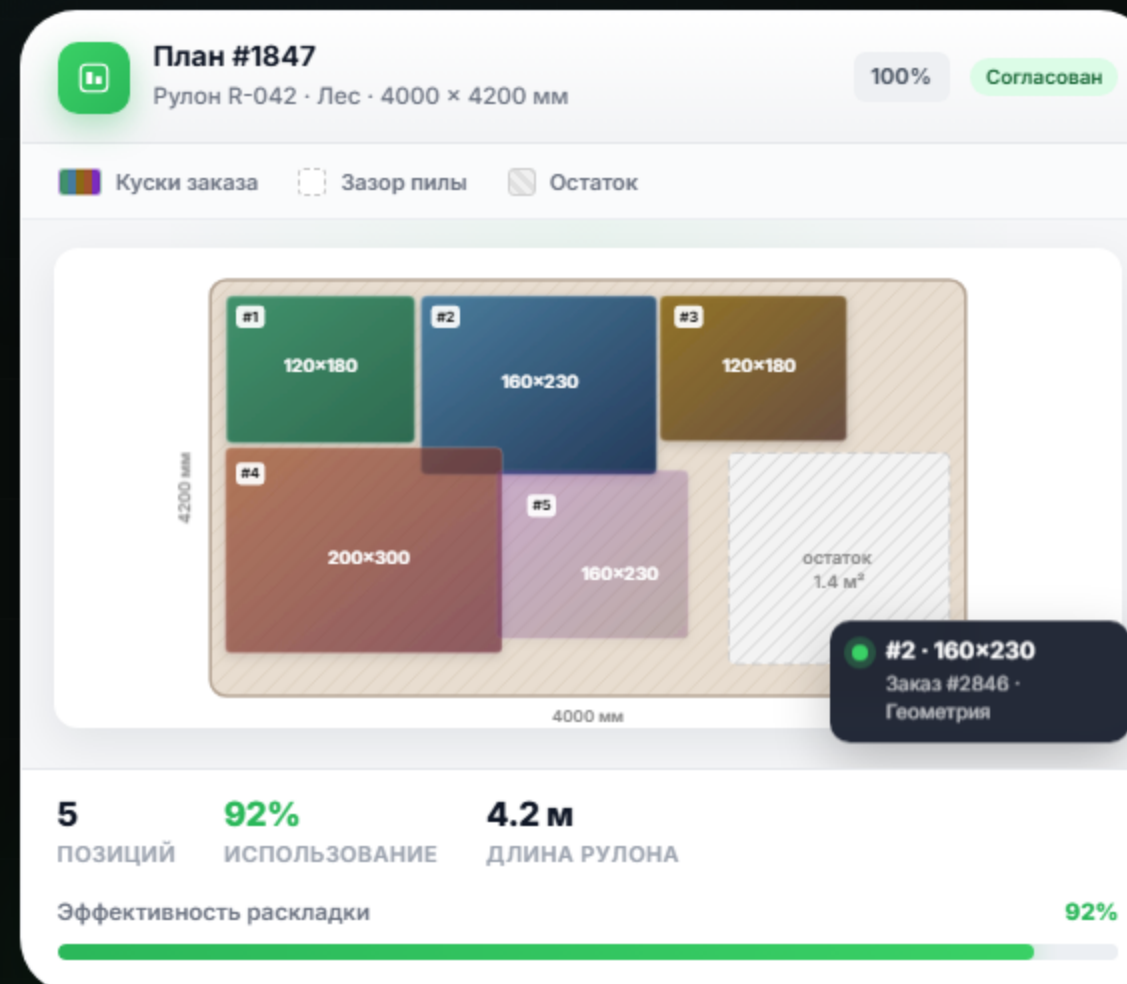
План #1847
Рулон R-042 · Лес · 4000 × 4200 мм

100%

Согласован

Куски заказа

Зазор пилы

Остаток

#1
120×180

#2
160×230

#3
120×180

#4
200×300

#5
160×230

остаток
1.4 м²

4200 мм

4000 мм

#2 · 160×230
Заказ #2846 · Геометрия

5
ПОЗИЦИЙ

92%
ИСПОЛЬЗОВАНИЕ

4.2 м
ДЛИНА РУЛОНА

Эффективность раскладки

92%